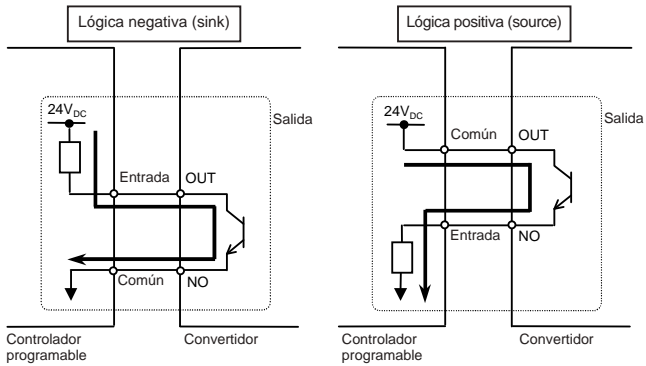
Lógica negativa (sink)

$24V_{DC}$

Salida

Entrada

OUT

Común

NO

Controlador programable

Convertidor

Lógica positiva (source)

$24V_{DC}$

Salida

Común

OUT

Entrada

NO

Controlador programable

Convertidor